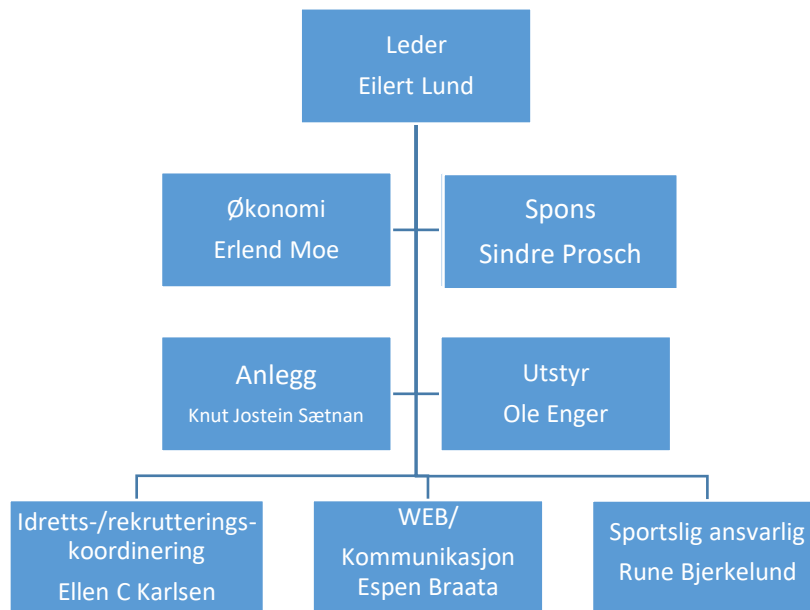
Leder
Eilert Lund

Økonomi
Erlend Moe

Spons
Sindre Prosch

Anlegg
Knut Jostein Sætnan

Utstyr
Ole Enger

Idretts-/rekrutterings-koordinering
Ellen C Karlsen

WEB/
Kommunikasjon
Espen Braata

Sportslig ansvarlig
Rune Bjerkelund